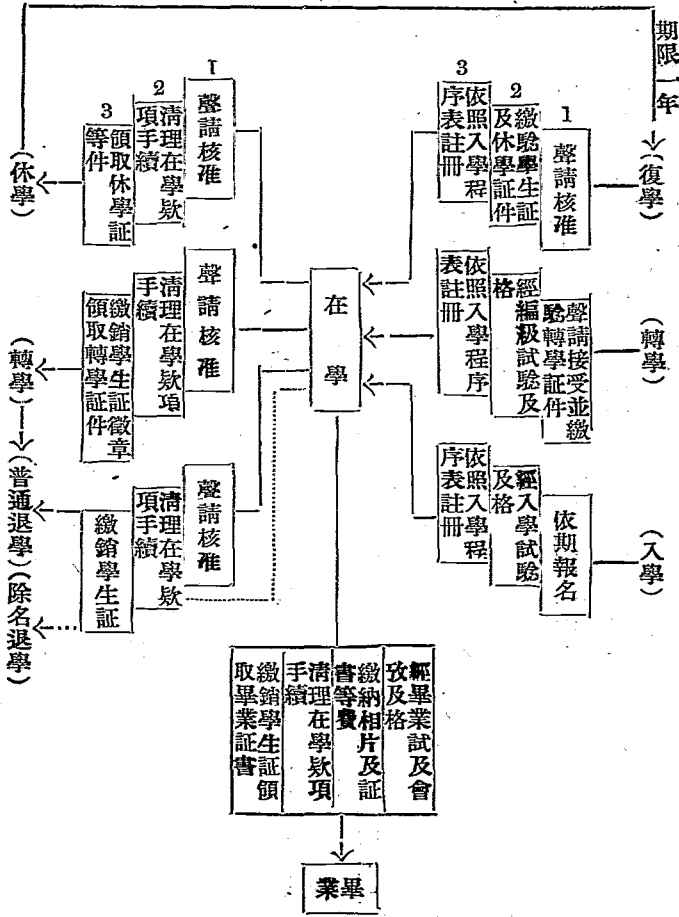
期限一年

（復學）

1 聲請核准

2 繳驗學生証及休學証件

3 依照入學程序表註冊

（休學）

1 聲請核准

2 清理在學欵項手續

3 領取休學証等件

在學

（轉學）

聲請接受並繳驗轉學証件

經編級試驗及格

依照入學程序表註冊

（轉學）

聲請核准

清理在學欵項手續

繳銷學生証徽章領取轉學証件

（入學）

依期報名

經入學試驗及格

依照入學程序表註冊

（普通退學）（除名退學）

聲請核准

清理在學欵項手續

繳銷學生証

經畢業試及會攷及格

繳納相片及証書等費

清理在學欵項手續

繳銷學生証領取畢業證書

畢業